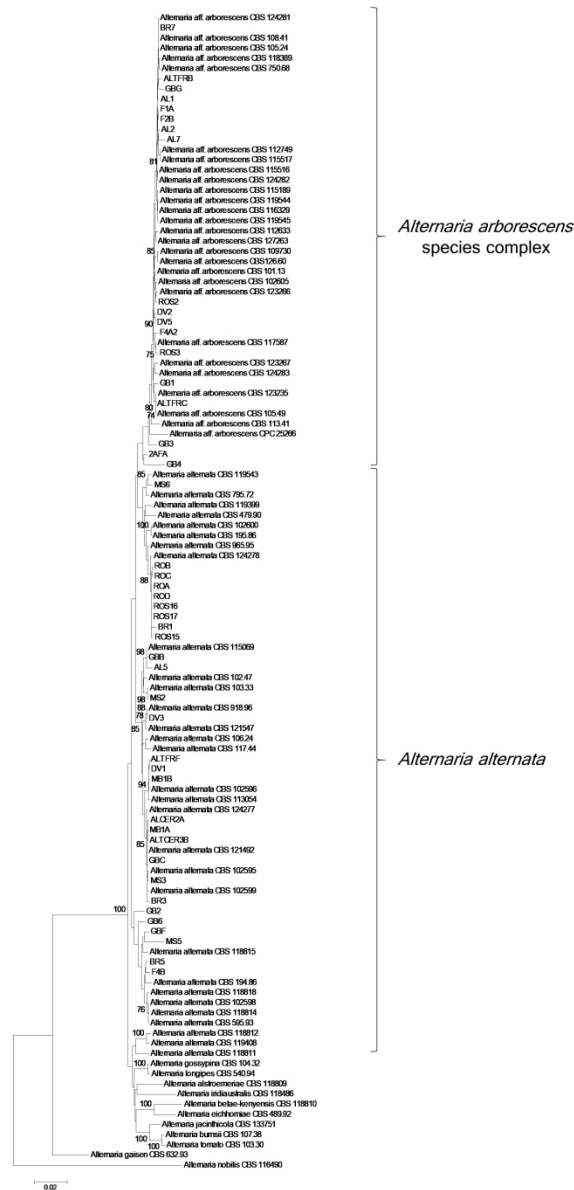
Alternaria aff. arborescens CBS 124281
BR7
Alternaria aff. arborescens CBS 108.41
Alternaria aff. arborescens CBS 105.24
Alternaria aff. arborescens CBS 118389
Alternaria aff. arborescens CBS 750.68
ALTFRB
GBG
AL1
F1A
F2B
AL2
AL7
81
Alternaria aff. arborescens CBS 112749
Alternaria aff. arborescens CBS 115517
Alternaria aff. arborescens CBS 115516
Alternaria aff. arborescens CBS 124282
Alternaria aff. arborescens CBS 115189
Alternaria aff. arborescens CBS 119544
Alternaria aff. arborescens CBS 116329
Alternaria aff. arborescens CBS 119545
Alternaria aff. arborescens CBS 112633
Alternaria aff. arborescens CBS 127263
85
Alternaria aff. arborescens CBS 109730
Alternaria aff. arborescens CBS126.60
Alternaria aff. arborescens CBS 101.13
Alternaria aff. arborescens CBS 102605
Alternaria aff. arborescens CBS 123266
ROS2
DV2
90
DV5
F4A2
Alternaria aff. arborescens CBS 117587
75
ROS3
Alternaria aff. arborescens CBS 123267
Alternaria aff. arborescens CBS 124283
GB1
Alternaria aff. arborescens CBS 123235
ALTFRC
80
74
Alternaria aff. arborescens CBS 105.49
Alternaria aff. arborescens CBS 113.41
Alternaria aff. arborescens CPC 25266
GB3
2AFA
GB4

Alternaria arborescens species complex

85
Alternaria alternata CBS 119543
MS6
Alternaria alternata CBS 795.72
Alternaria alternata CBS 119399
Alternaria alternata CBS 479.90
100
Alternaria alternata CBS 102600
Alternaria alternata CBS 195.86
Alternaria alternata CBS 965.95
Alternaria alternata CBS 124278
ROB
88
ROC
ROA
ROD
ROS16
ROS17
BR1
ROS15
98
Alternaria alternata CBS 115069
GBB
AL5
Alternaria alternata CBS 102.47
Alternaria alternata CBS 103.33
98
MS2
88
Alternaria alternata CBS 918.96
76
DV3
85
Alternaria alternata CBS 121547
Alternaria alternata CBS 106.24
Alternaria alternata CBS 117.44
ALTFRF
DV1
94
MB1B
Alternaria alternata CBS 102596
Alternaria alternata CBS 113054
Alternaria alternata CBS 124277
ALCER2A
MB1A
ALTCER3B
85
Alternaria alternata CBS 121492
GBC
Alternaria alternata CBS 102595
MS3
Alternaria alternata CBS 102599
BR3
100
GB2
GB6
GBF
MS5
Alternaria alternata CBS 118815
BR5
F4B
Alternaria alternata CBS 194.86
Alternaria alternata CBS 118818
76
Alternaria alternata CBS 102598
Alternaria alternata CBS 118814
Alternaria alternata CBS 595.93
100
Alternaria alternata CBS 118812
Alternaria alternata CBS 119408
Alternaria alternata CBS 118811

Alternaria alternata

100
Alternaria gossypina CBS 104.32
Alternaria longipes CBS 540.94
Alternaria alstroemeriae CBS 118809
Alternaria iridiaustralis CBS 118486
100
Alternaria betae-kenyensis CBS 118810
Alternaria eichhorniae CBS 489.92
Alternaria jacinthicola CBS 133751
100
Alternaria burnsii CBS 107.38
100
Alternaria tomato CBS 103.30
Alternaria gaisen CBS 632.93
Alternaria nobilis CBS 116490
0.02